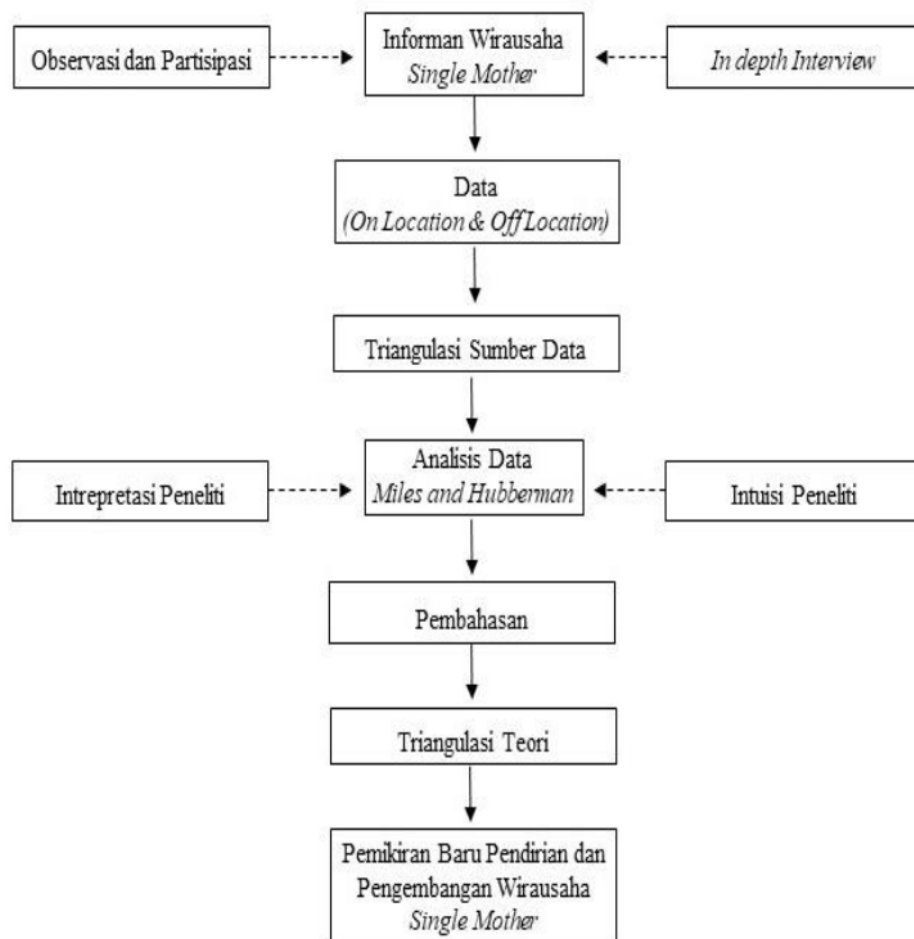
Observasi dan Partisipasi

Informan Wirausaha
*Single Mother*

*In depth Interview*

Data
*(On Location & Off Location)*

Triangulasi Sumber Data

Intrepretasi Peneliti

Analisis Data
*Miles and Hubberman*

Intuisi Peneliti

Pembahasan

Triangulasi Teori

Pemikiran Baru Pendirian dan Pengembangan Wirausaha
*Single Mother*